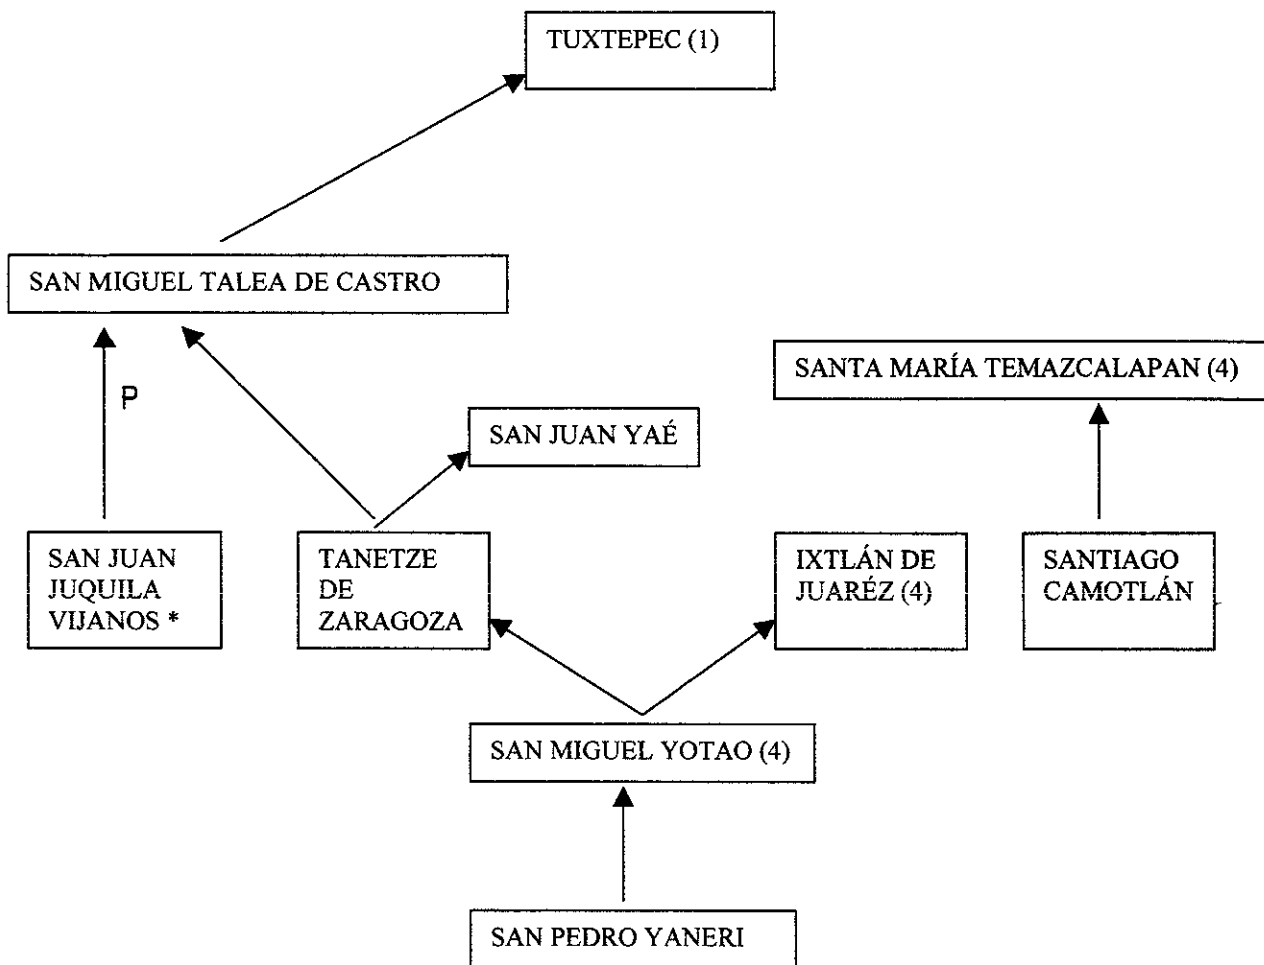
TUXTEPEC (1)

SAN MIGUEL TALEA DE CASTRO

SANTA MARÍA TEMAZCALAPAN (4)

P

SAN JUAN YAÉ

SAN JUAN JUQUILA VIJANOS *

TANETZE DE ZARAGOZA

IXTLÁN DE JUARÉZ (4)

SANTIAGO CAMOTLÁN

SAN MIGUEL YOTAO (4)

SAN PEDRO YANERI